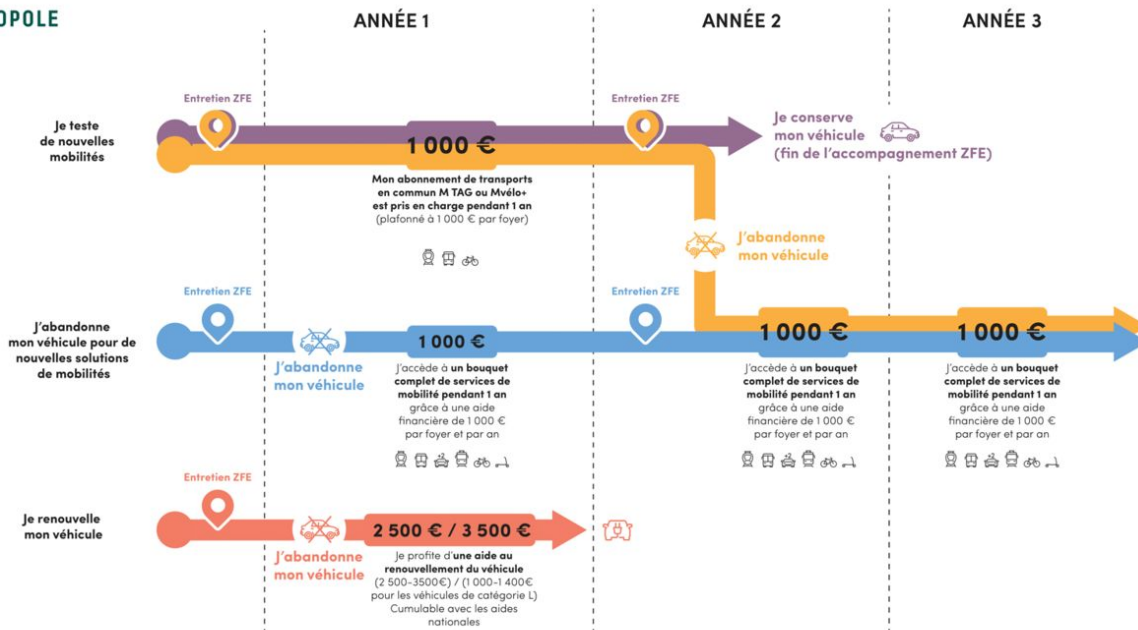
OPOLE

ANNÉE 1

ANNÉE 2

ANNÉE 3

Je teste de nouvelles mobilités

Entretien ZFE

1 000 €

Mon abonnement de transports en commun M TAG ou Mvélo+ est pris en charge pendant 1 an (plafonné à 1 000 € par foyer)

Entretien ZFE

Je conserve mon véhicule (fin de l'accompagnement ZFE)

J'abandonne mon véhicule

J'abandonne mon véhicule pour de nouvelles solutions de mobilités

Entretien ZFE

J'abandonne mon véhicule

1 000 €

J'accède à un bouquet complet de services de mobilité pendant 1 an grâce à une aide financière de 1 000 € par foyer et par an

Entretien ZFE

1 000 €

J'accède à un bouquet complet de services de mobilité pendant 1 an grâce à une aide financière de 1 000 € par foyer et par an

1 000 €

J'accède à un bouquet complet de services de mobilité pendant 1 an grâce à une aide financière de 1 000 € par foyer et par an

Je renouvelle mon véhicule

Entretien ZFE

J'abandonne mon véhicule

2 500 € / 3 500 €

Je profite d'une aide au renouvellement du véhicule (2 500-3500€) / (1 000-1 400€ pour les véhicules de catégorie L) Cumulable avec les aides nationales